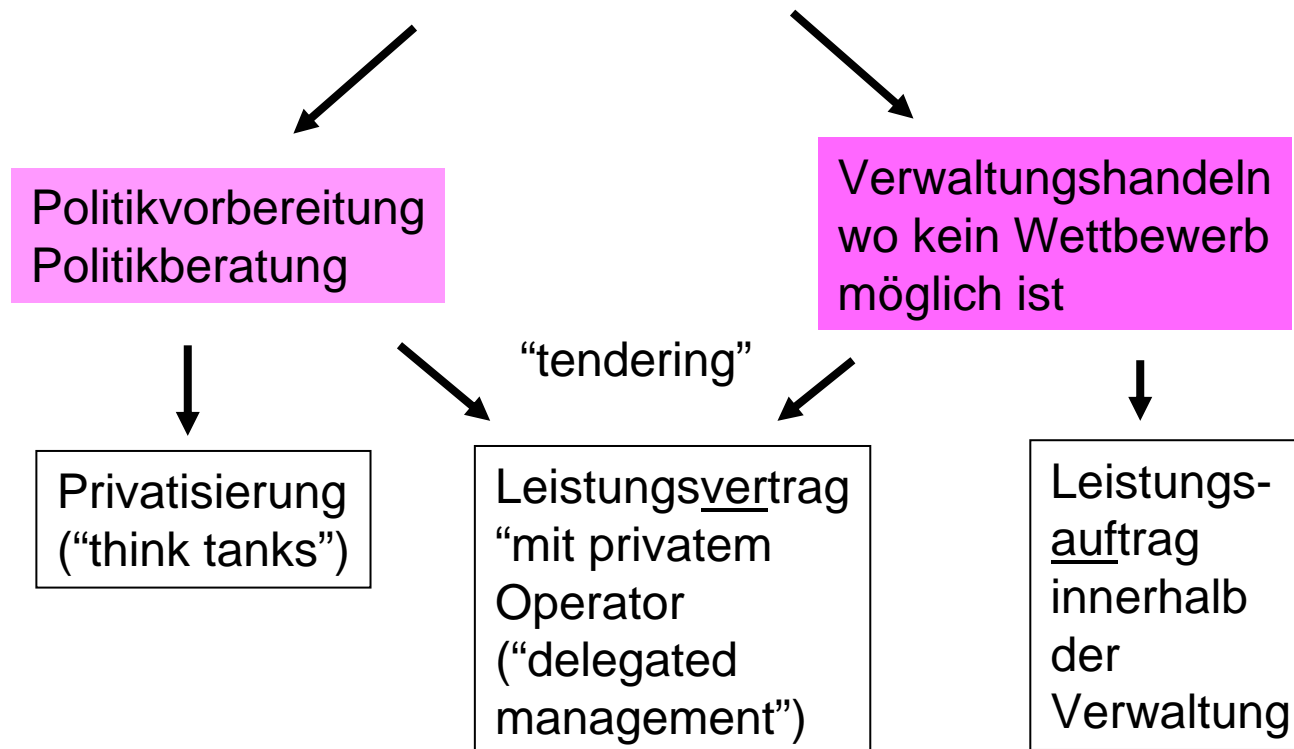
Politikvorbereitung
Politikberatung

Verwaltungshandeln wo kein Wettbewerb möglich ist

"tendering"

Privatisierung ("think tanks")

Leistungsvertrag "mit privatem Operator ("delegated management")

Leistungsauftrag innerhalb der Verwaltung